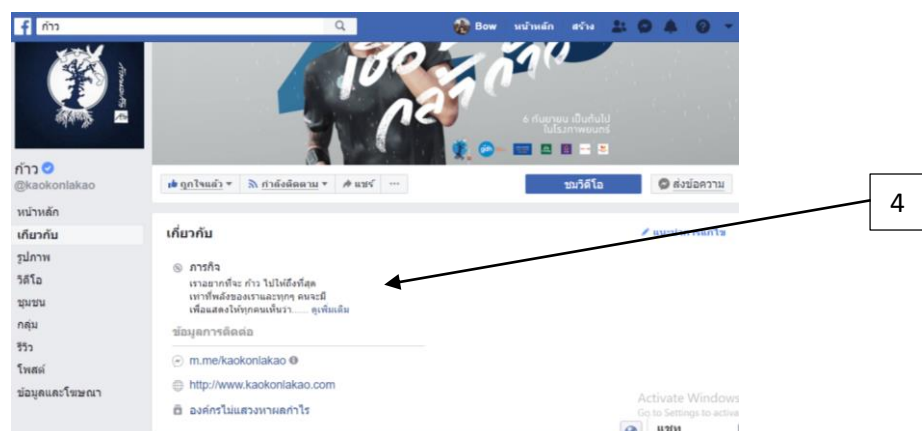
ก้าว

Bow หน้าหลัก สร้าง

6 กันยายน เป็นต้นไป ในโรงภาพยนตร์

ก้าว
@kaokonlakao

หน้าหลัก
เกี่ยวกับ
รูปภาพ
วิดีโอ
ชุมชน
กลุ่ม
รีวิว
โพสต์
ข้อมูลและโฆษณา

ถูกใจแล้ว ▾ กำลังติดตาม ▾ แชร์ ···

ชมวิดีโอ ส่งข้อความ

4

เกี่ยวกับ

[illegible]

ภารกิจ
เราอยากที่จะ ก้าว ไปให้ถึงที่สุด เท่าที่พลังของเราและทุกๆ คนจะมี เพื่อแสดงให้ทุกคนเห็นว่า...... ดูเพิ่มเติม

ข้อมูลการติดต่อ

m.me/kaokonlakao

http://www.kaokonlakao.com

องค์กรไม่แสวงหาผลกำไร

Activate Windows
Go to Settings to activa

แชท